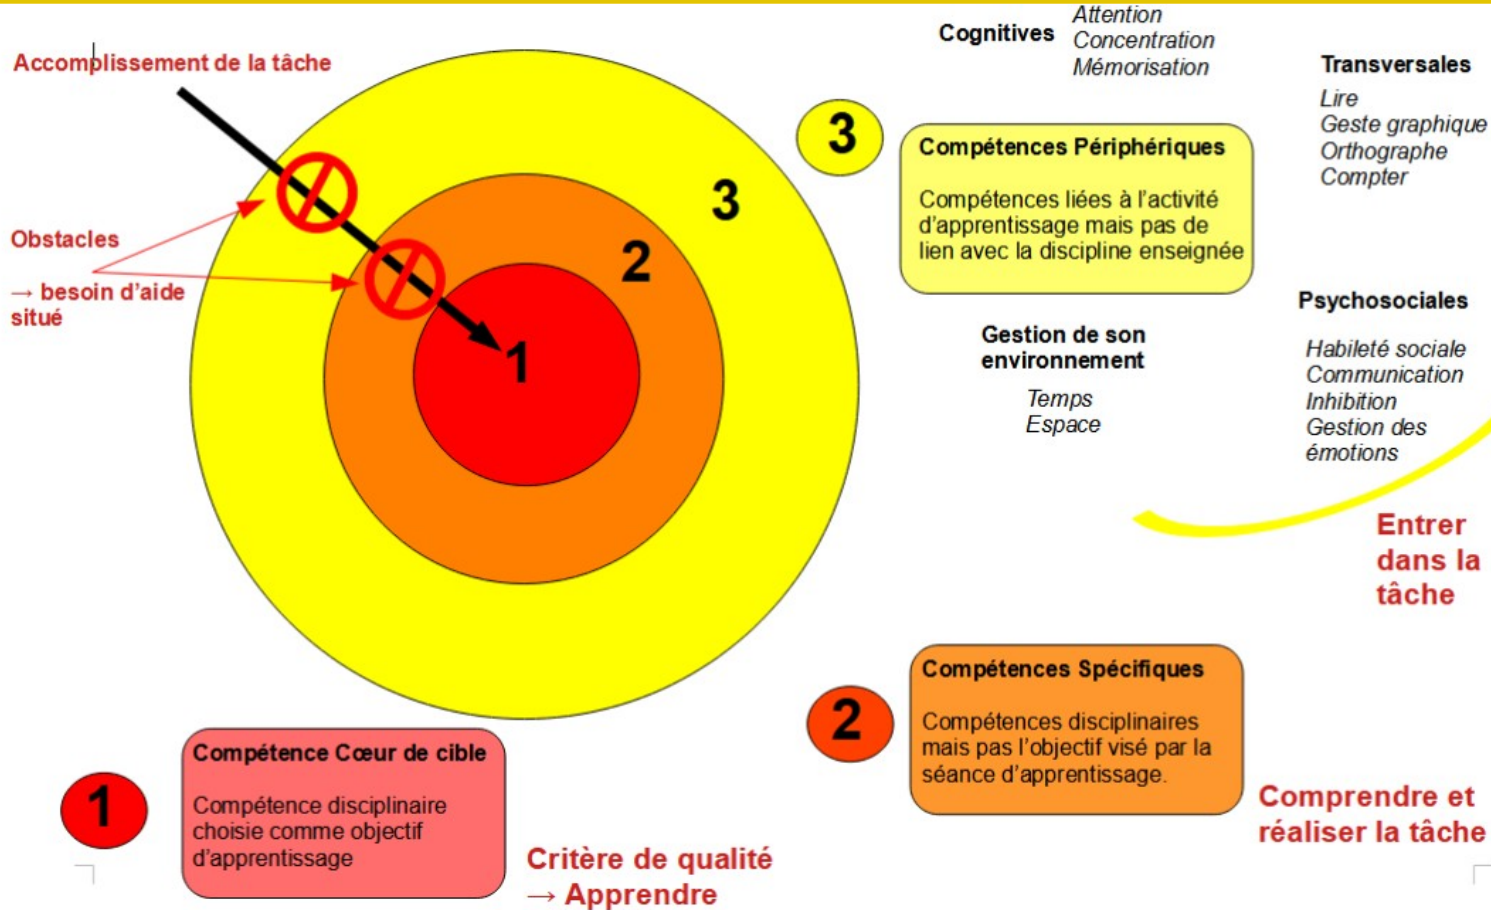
Accomplissement de la tâche

Obstacles
→ besoin d'aide situé

3
2
1

Cognitives
Attention
Concentration
Mémorisation

Transversales
Lire
Geste graphique
Orthographe
Compter

3

Compétences Périphériques

Compétences liées à l'activité d'apprentissage mais pas de lien avec la discipline enseignée

Psychosociales

Gestion de son environnement

Temps
Espace

Habileté sociale
Communication
Inhibition
Gestion des émotions

Entrer dans la tâche

2

Compétences Spécifiques

Compétences disciplinaires mais pas l'objectif visé par la séance d'apprentissage.

Comprendre et réaliser la tâche

1

Compétence Cœur de cible

Compétence disciplinaire choisie comme objectif d'apprentissage

Critère de qualité
→ Apprendre